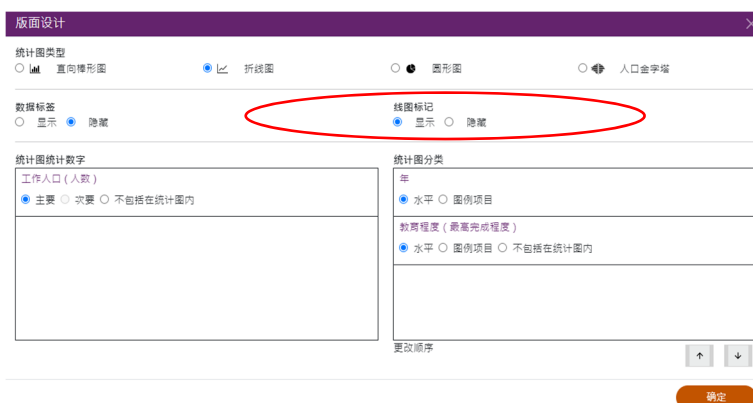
版面设计

统计图类型
直向棒形图 折线图 圆形图 人口金字塔

数据标签
显示 隐藏

线图标记
显示 隐藏

统计图统计数字
工作人口（人数）
主要 次要 不包括在统计图内

统计图分类
年
水平 图例项目
教育程度（最高完成程度）
水平 图例项目 不包括在统计图内

更改顺序

确定